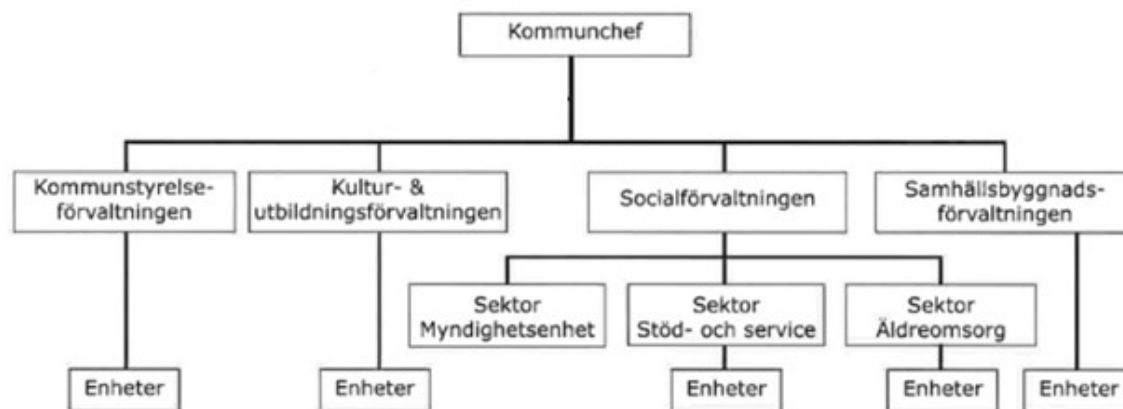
Kommunchef

Kommunstyrelse-förvaltningen

Kultur- & utbildningsförvaltningen

Socialförvaltningen

Samhällsbyggnads-förvaltningen

Sektor Myndighetsenhet

Sektor Stöd- och service

Sektor Äldreomsorg

Enheter

Enheter

Enheter

Enheter

Enheter